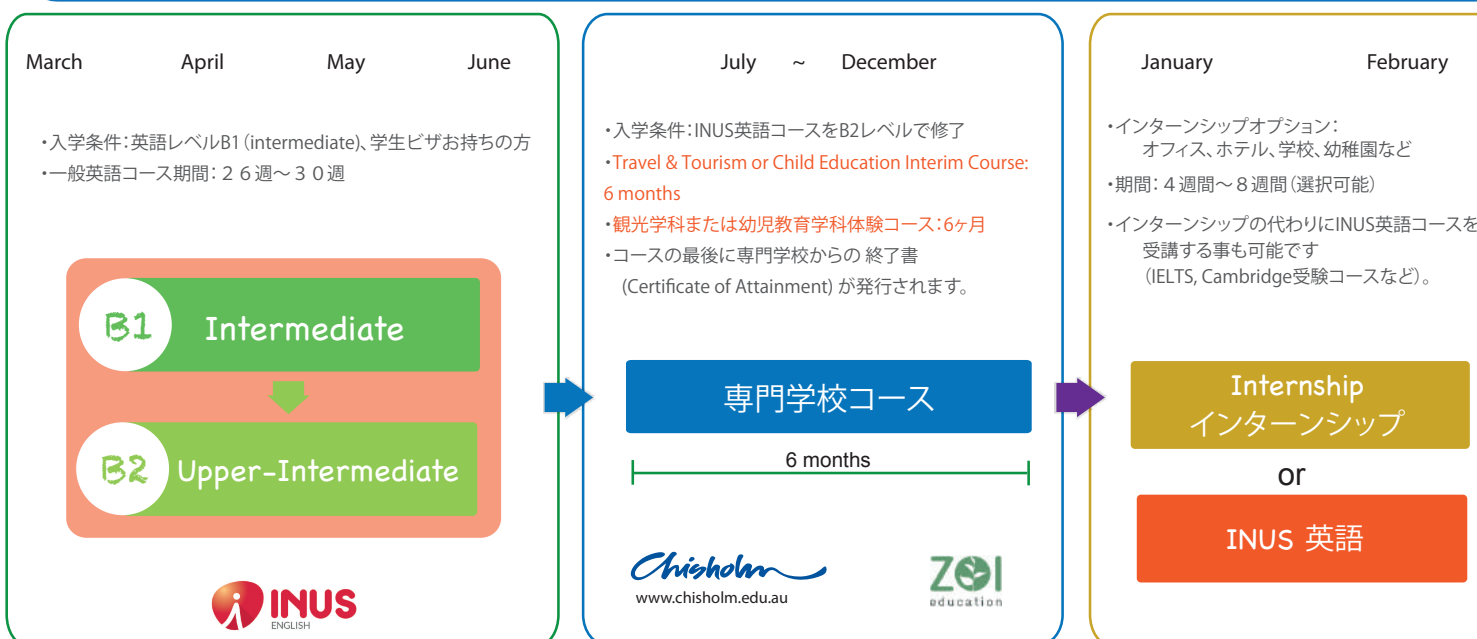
March April May June

・入学条件：英語レベルB1 (intermediate)、学生ビザお持ちの方
・一般英語コース期間：２６週〜３０週

B1 Intermediate

B2 Upper-Intermediate

INUS ENGLISH

July ~ December

・入学条件：INUS英語コースをB2レベルで修了
・Travel & Tourism or Child Education Interim Course: 6 months
・観光学科または幼児教育学科体験コース：6ヶ月
・コースの最後に専門学校からの 終了書 (Certificate of Attainment) が発行されます。

専門学校コース

6 months

Chisholm
www.chisholm.edu.au

ZOI education

January February

・インターンシップオプション：
オフィス、ホテル、学校、幼稚園など
・期間：４週間〜８週間（選択可能）
・インターンシップの代わりにINUS英語コースを受講する事も可能です
（IELTS, Cambridge受験コースなど）。

Internship
インターンシップ

or

INUS 英語